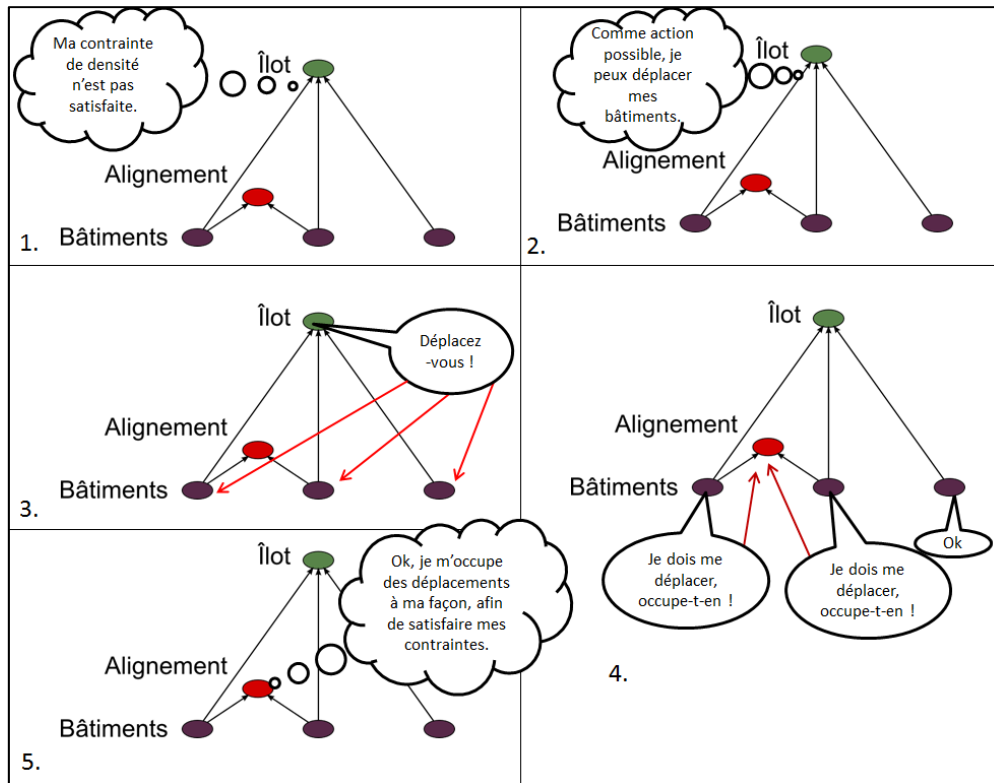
Ma contrainte de densité n'est pas satisfaite.

Îlot

Alignement

Bâtiments

1.

Comme action possible, je peux déplacer mes bâtiments.

Îlot

Alignement

Bâtiments

2.

Îlot

Déplacez -vous !

Alignement

Bâtiments

3.

Îlot

Alignement

Bâtiments

Je dois me déplacer, occupe-t-en !

Je dois me déplacer, occupe-t-en !

Ok

4.

Îlot

Ok, je m'occupe des déplacements à ma façon, afin de satisfaire mes contraintes.

Alignement

Bâtiments

5.